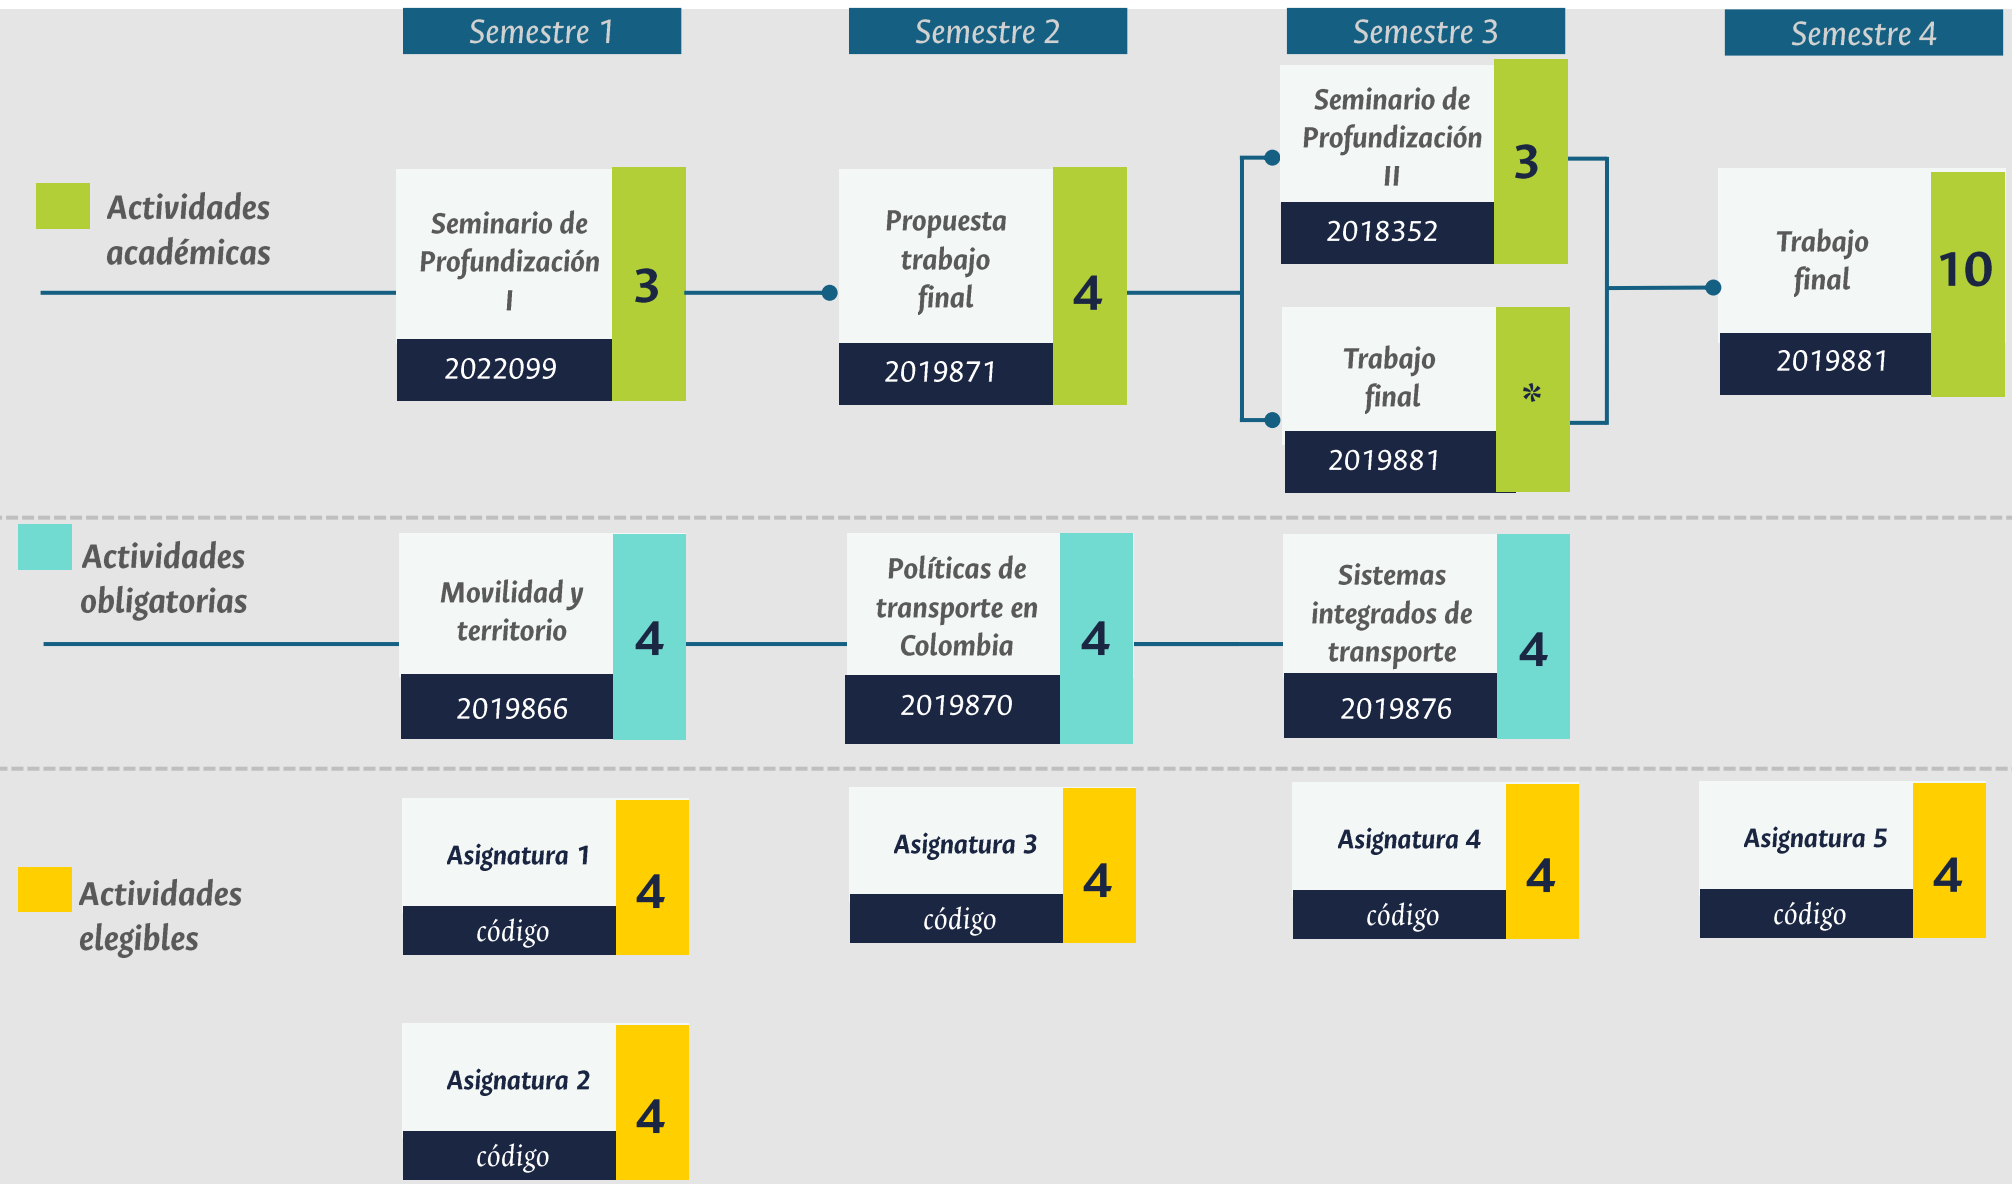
Semestre 1

Semestre 2

Semestre 3

Semestre 4

Actividades académicas

Seminario de Profundización I
2022099
3

Propuesta trabajo final
2019871
4

Seminario de Profundización II
2018352
3

Trabajo final
2019881
*

Trabajo final
2019881
10

Actividades obligatorias

Movilidad y territorio
2019866
4

Políticas de transporte en Colombia
2019870
4

Sistemas integrados de transporte
2019876
4

Actividades elegibles

Asignatura 1
código
4

Asignatura 3
código
4

Asignatura 4
código
4

Asignatura 5
código
4

Asignatura 2
código
4